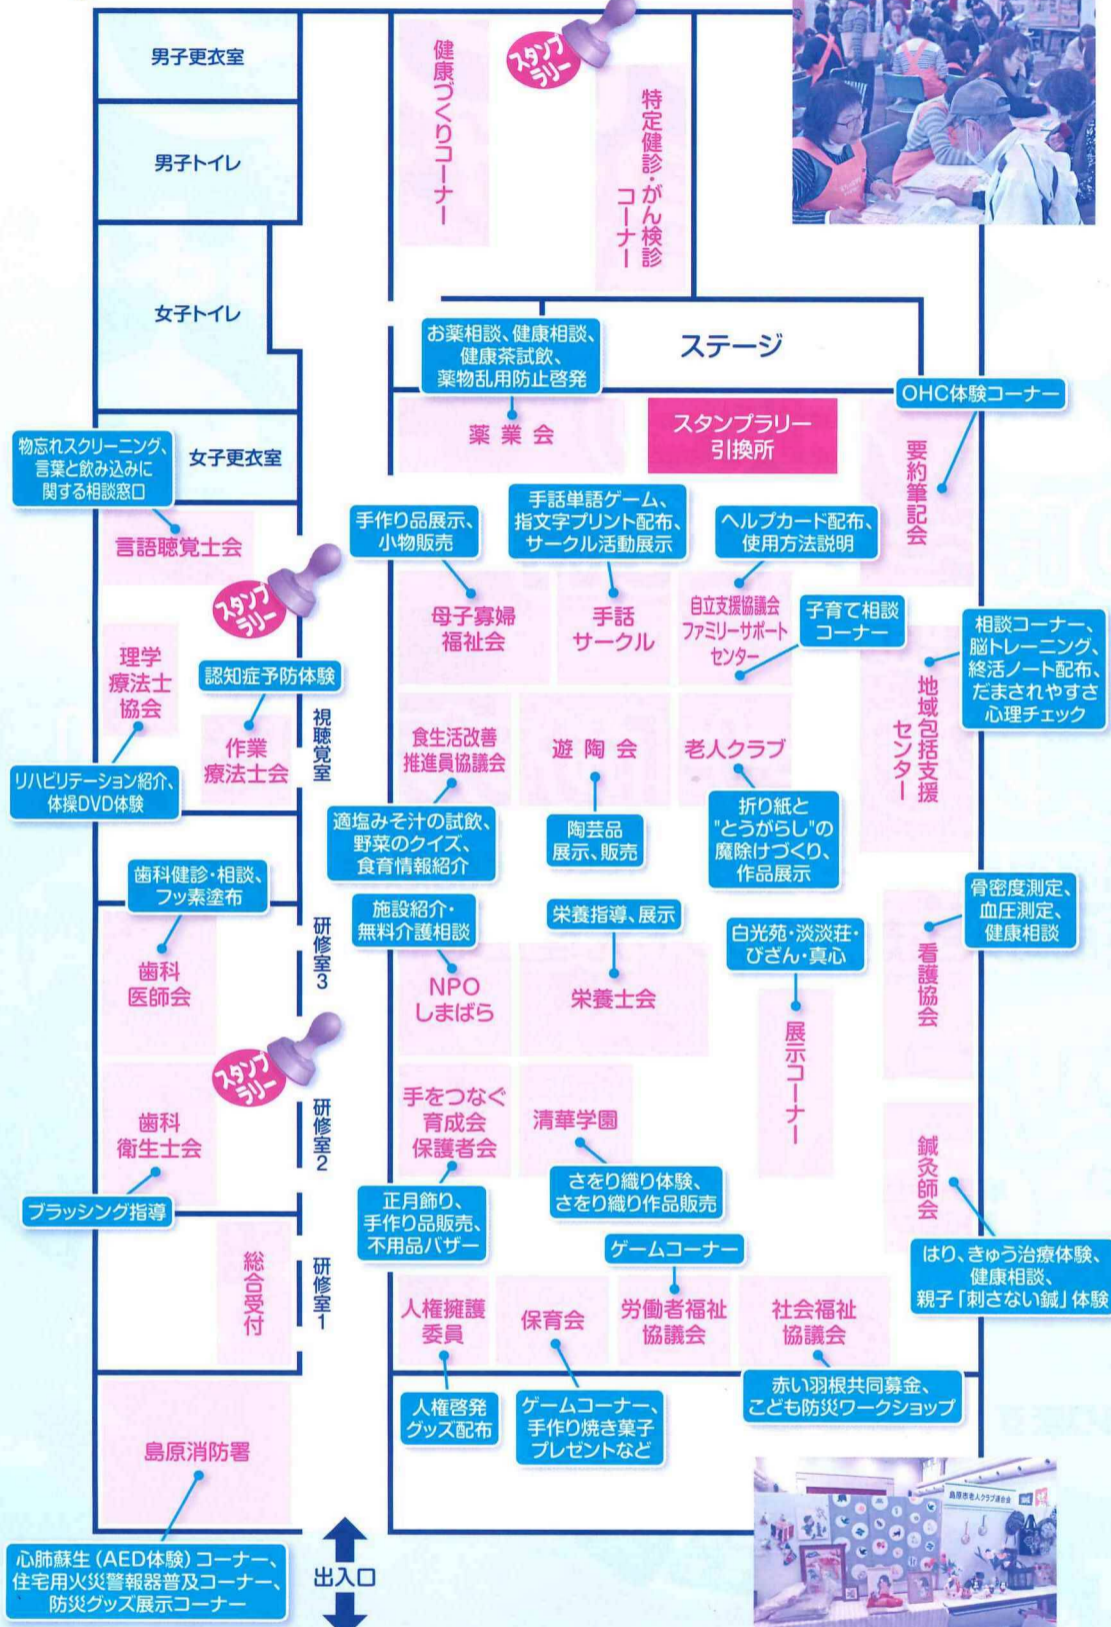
男子更衣室

男子トイレ

女子トイレ

女子更衣室

健康づくりコーナー

スタンプラリー

特定健診・がん検診コーナー

お薬相談、健康相談、健康茶試飲、薬物乱用防止啓発

ステージ

薬業会

スタンプラリー引換所

OHC体験コーナー

要約筆記会

物忘れスクリーニング、言葉と飲み込みに関する相談窓口

言語聴覚士会

手作り品展示、小物販売

手話単語ゲーム、指文字プリント配布、サークル活動展示

ヘルプカード配布、使用方法説明

母子寡婦福祉会

手話サークル

自立支援協議会 ファミリーサポートセンター

子育て相談コーナー

相談コーナー、脳トレーニング、終活ノート配布、だまされやすさ心理チェック

スタンプラリー

理学療法士協会

認知症予防体験

作業療法士会

視聴覚室

食生活改善推進員協議会

遊陶会

老人クラブ

地域包括支援センター

リハビリテーション紹介、体操DVD体験

適塩みそ汁の試飲、野菜のクイズ、食育情報紹介

陶芸品展示、販売

折り紙と"とうがらし"の魔除けづくり、作品展示

歯科健診・相談、フッ素塗布

骨密度測定、血圧測定、健康相談

施設紹介・無料介護相談

栄養指導、展示

白光苑・淡淡荘・びざん・真心

研修室3

歯科医師会

NPOしまばら

栄養士会

展示コーナー

看護協会

スタンプラリー

歯科衛生士会

研修室2

手をつなぐ育成会保護者会

清華学園

鍼灸師会

ブラッシング指導

正月飾り、手作り品販売、不用品バザー

さをり織り体験、さをり織り作品販売

ゲームコーナー

はり、きゅう治療体験、健康相談、親子「刺さない鍼」体験

総合受付

研修室1

人権擁護委員

保育会

労働者福祉協議会

社会福祉協議会

人権啓発グッズ配布

ゲームコーナー、手作り焼き菓子プレゼントなど

赤い羽根共同募金、こども防災ワークショップ

島原消防署

心肺蘇生（AED体験）コーナー、住宅用火災警報器普及コーナー、防災グッズ展示コーナー

出入口

島原市老人クラブ連合会